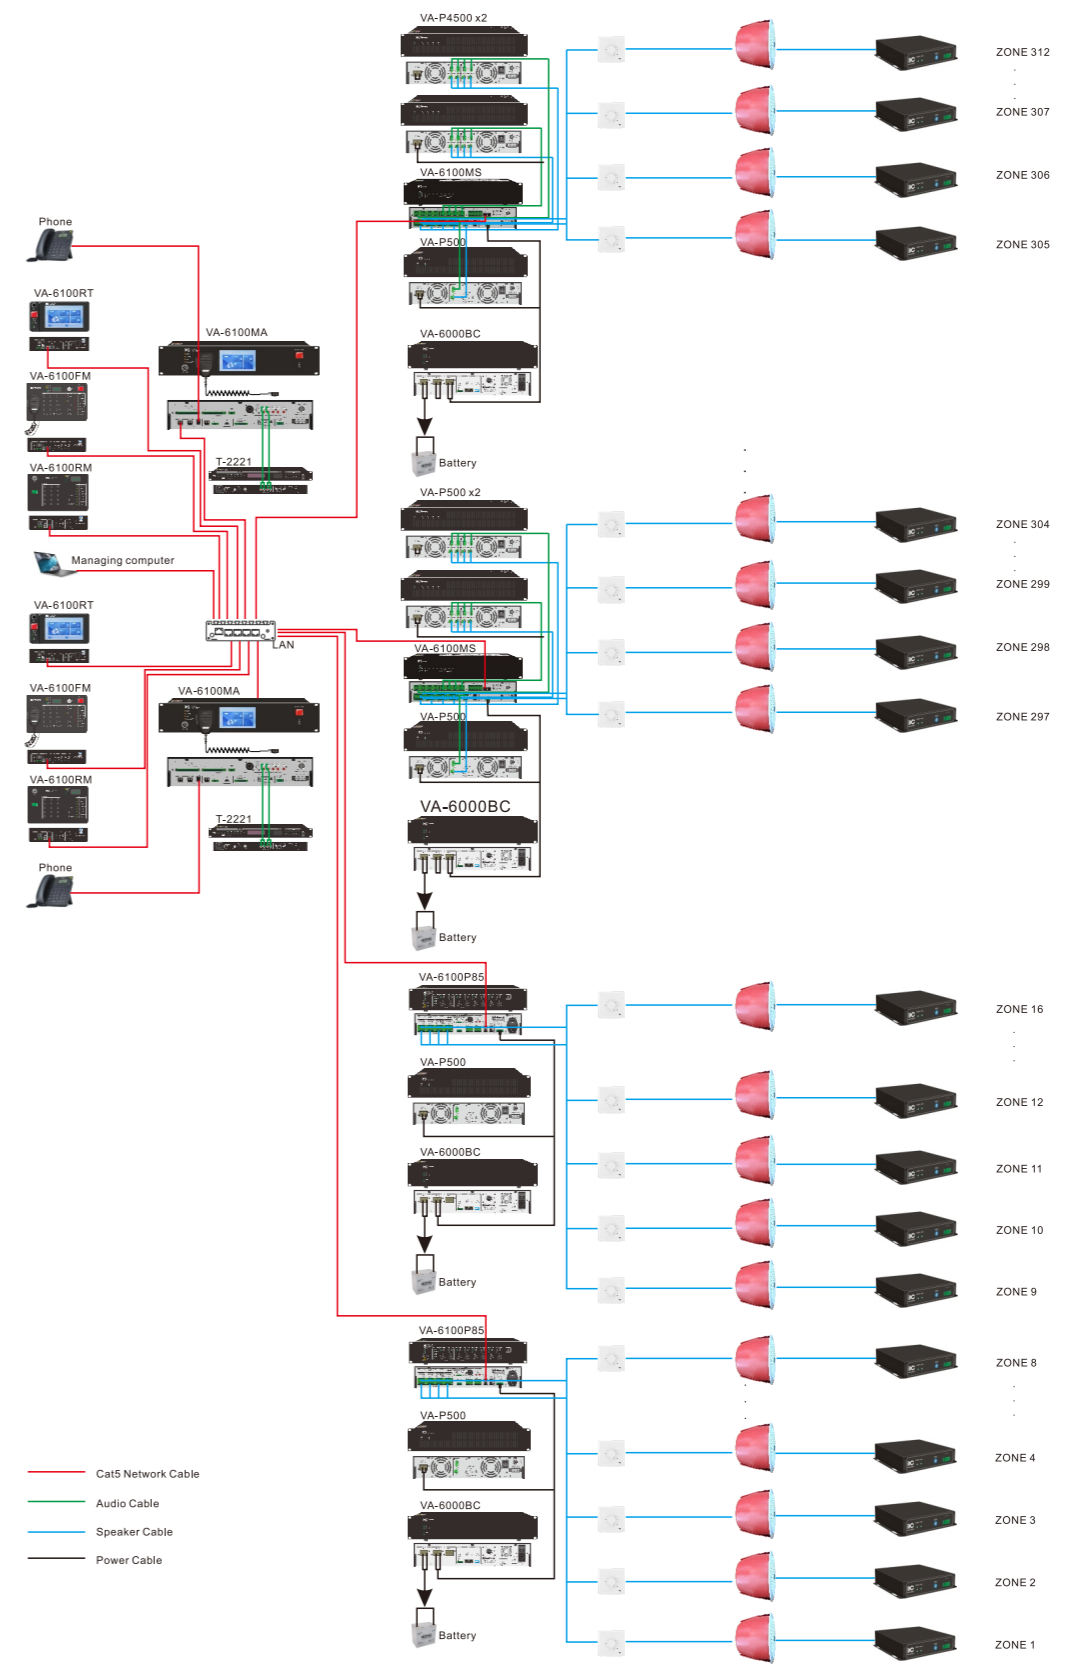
VA-P4500 x2

ZONE 312

ZONE 307

VA-6100MS

ZONE 306

ZONE 305

VA-P500

Phone

VA-6100RT

VA-6100MA

VA-6000BC

VA-6100FM

VA-6100RM

T-2221

Battery

VA-P500 x2

ZONE 304

Managing computer

ZONE 299

VA-6100RT

LAN

VA-6100MS

ZONE 298

VA-6100FM

VA-6100MA

ZONE 297

VA-P500

VA-6100RM

VA-6000BC

T-2221

Phone

Battery

VA-6100P85

ZONE 16

VA-P500

ZONE 12

VA-6000BC

ZONE 11

ZONE 10

Battery

ZONE 9

VA-6100P85

ZONE 8

VA-P500

ZONE 4

Cat5 Network Cable

Audio Cable

VA-6000BC

ZONE 3

Speaker Cable

Power Cable

ZONE 2

Battery

ZONE 1